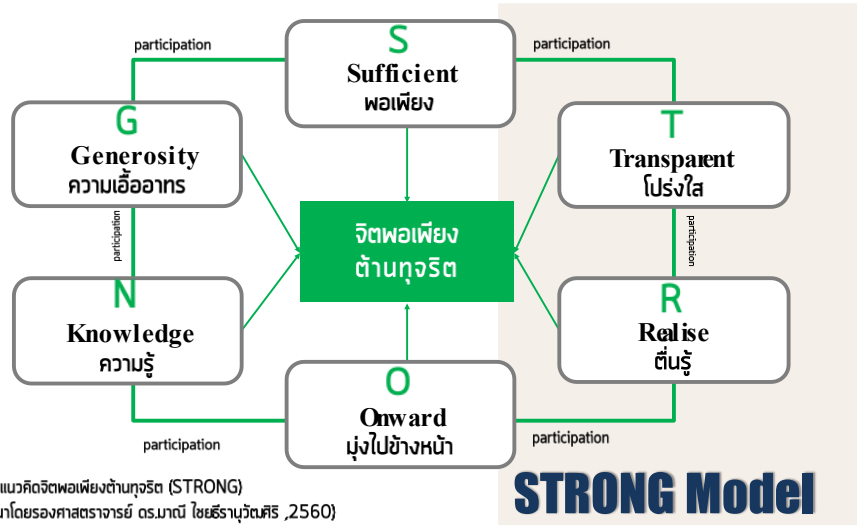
participation

S
Sufficient
พอเพียง

participation

G
Generosity
ความเอื้ออาทร

T
Transparent
โปร่งใส

participation

จิตพอเพียง
ต้านทุจริต

participation

N
Knowledge
ความรู้

R
Realise
ตื่นรู้

O
Onward
มุ่งไปข้างหน้า

participation

participation

แนวคิดจิตพอเพียงต้านทุจริต (STRONG)
มาโดยรองศาสตราจารย์ ดร.มาณี ไชยธีรานุวัฒศิริ ,2560)

STRONG Model